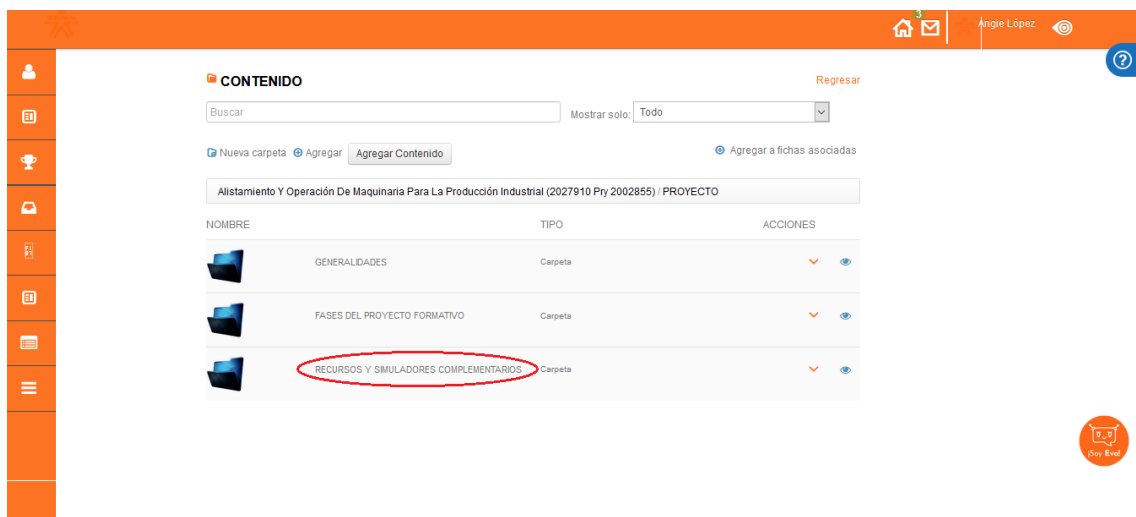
3 Angie López

CONTENIDO

Regresar

Buscar

Mostrar solo: Todo

Nueva carpeta Agregar Agregar Contenido

Agregar a fichas asociadas

Alistamiento Y Operación De Maquinaria Para La Producción Industrial (2027910 Pry 2002855) / PROYECTO

| NOMBRE | TIPO | ACCIONES |
|---|---|---|
| GENERALIDADES | Carpeta | |
| FASES DEL PROYECTO FORMATIVO | Carpeta | |
| RECURSOS Y SIMULADORES COMPLEMENTARIOS | Carpeta | |

¡Soy Eva!